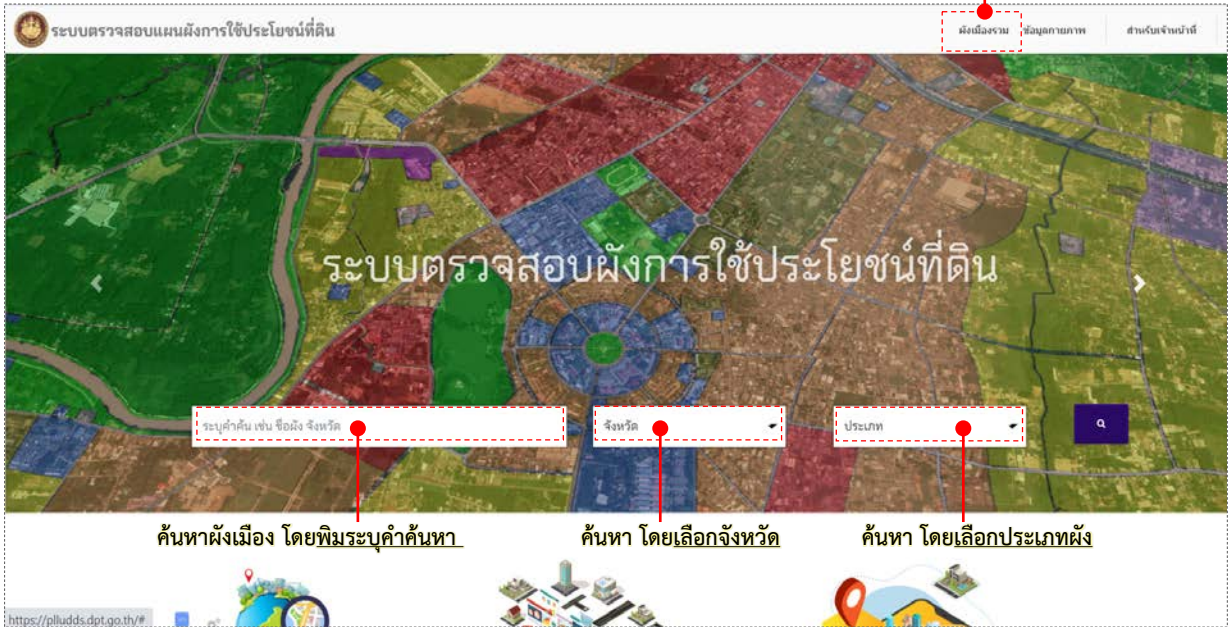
ระบบตรวจสอบแผนผังการใช้ประโยชน์ที่ดิน

ผังเมืองรวม ข้อมูลภาพถ่าย สำหรับเจ้าหน้าที่

ระบบตรวจสอบผังการใช้ประโยชน์ที่ดิน

ระบุคำค้น เช่น ชื่อผัง จังหวัด

จังหวัด

ประเภท

ค้นหาผังเมือง โดยพิมระบุคำค้นหา

ค้นหา โดยเลือกจังหวัด

ค้นหา โดยเลือกประเภทผัง

https://plludds.dpt.go.th/#